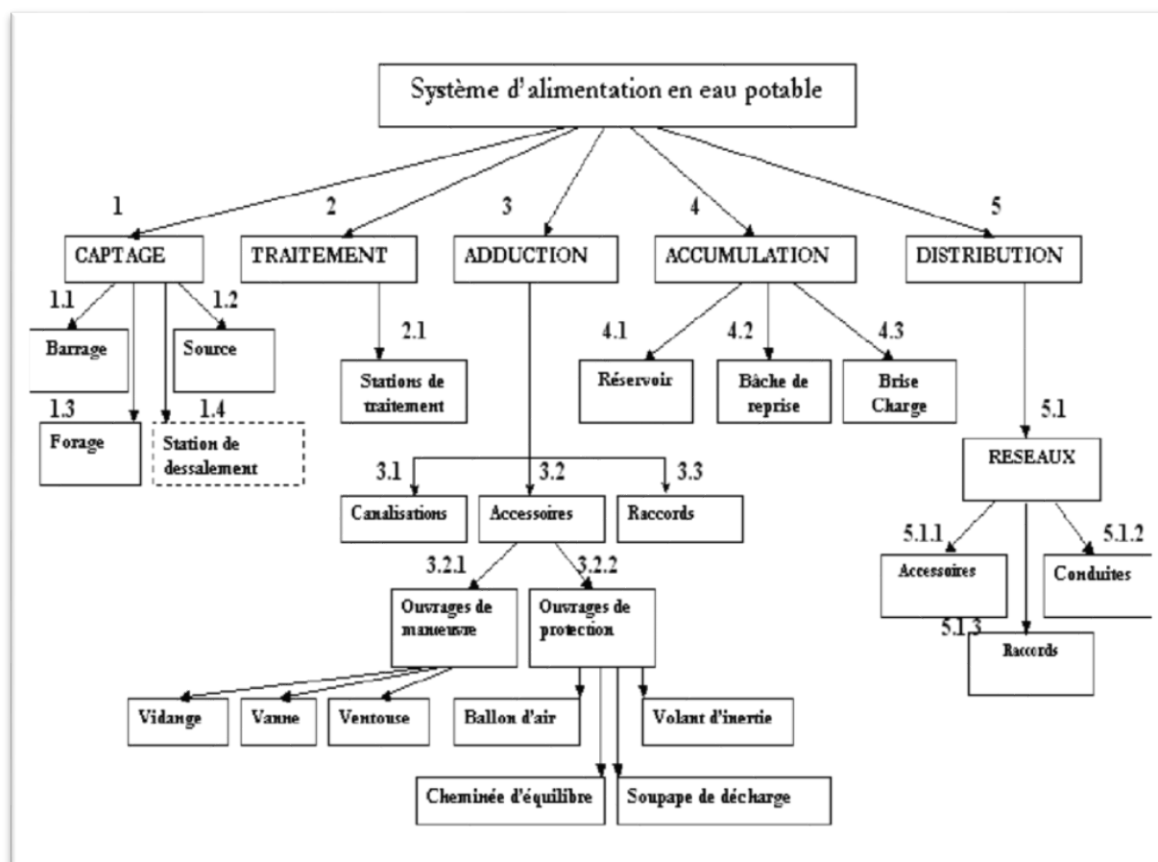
Système d'alimentation en eau potable

1
CAPTAGE
1.1
Barrage
1.2
Source
1.3
Forage
1.4
Station de dessalement

2
TRAITEMENT
2.1
Stations de traitement

3
ADDUCTION
3.1
Canalisations
3.2
Accessoires
3.3
Raccords
3.2.1
Ouvrages de manœuvre
3.2.2
Ouvrages de protection
Vidange
Vanne
Ventouse
Ballon d'air
Volant d'inertie
Cheminée d'équilibre
Soupape de décharge

4
ACCUMULATION
4.1
Réservoir
4.2
Bâche de reprise
4.3
Brise Charge

5
DISTRIBUTION
5.1
RESEAUX
5.1.1
Accessoires
5.1.2
Conduites
5.1.3
Raccords